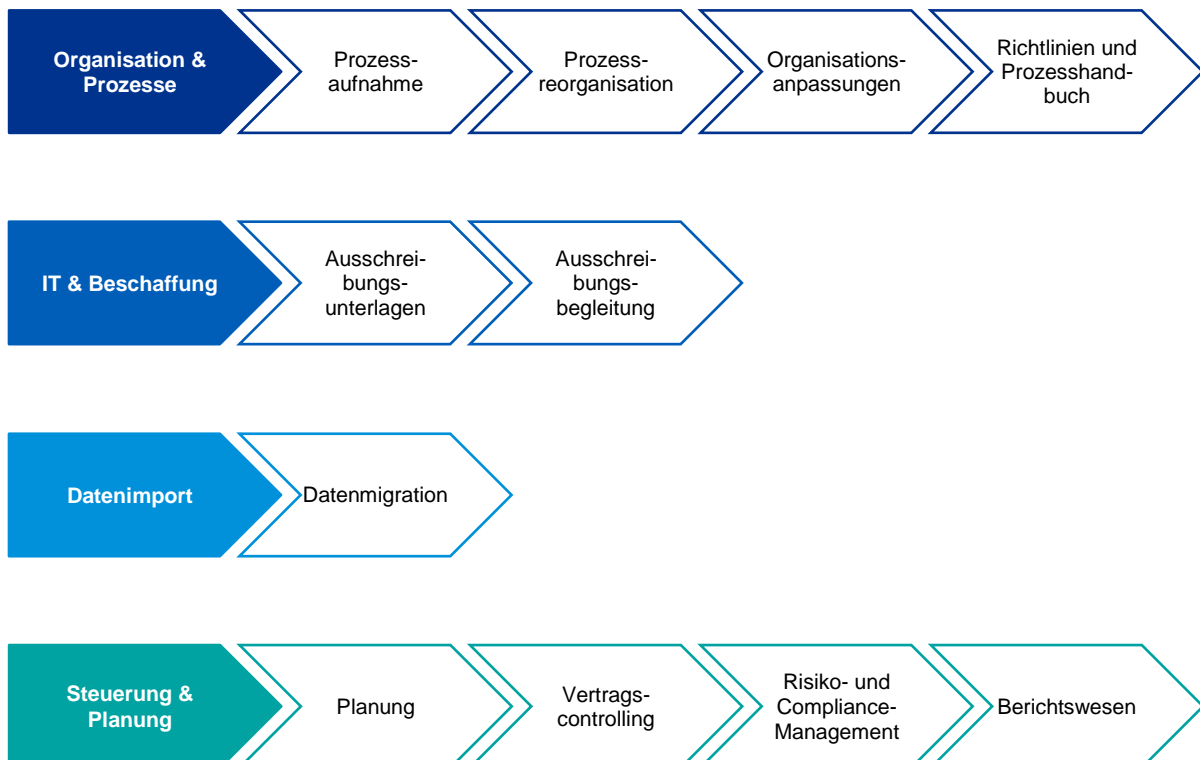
Organisation & Prozesse

Prozessaufnahme

Prozessreorganisation

Organisationsanpassungen

Richtlinien und Prozesshandbuch

IT & Beschaffung

Ausschreibungsunterlagen

Ausschreibungsbegleitung

Datenimport

Datenmigration

Steuerung & Planung

Planung

Vertragscontrolling

Risiko- und Compliance-Management

Berichtswesen